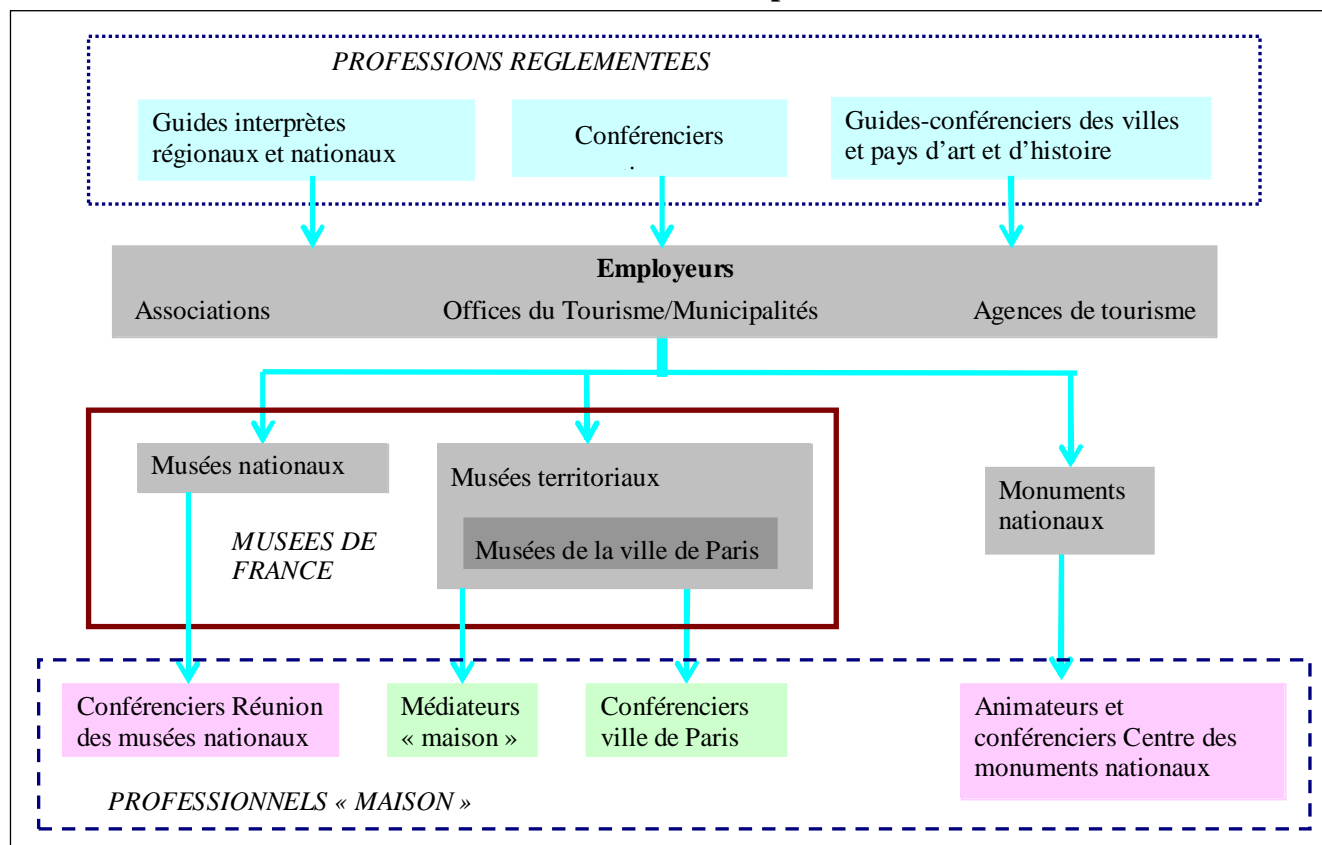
PROFESSIONS REGLEMENTEES

Guides interprètes régionaux et nationaux

Conférenciers

Guides-conférenciers des villes et pays d'art et d'histoire

Employeurs

Associations

Offices du Tourisme/Municipalités

Agences de tourisme

Musées nationaux

Musées territoriaux

Musées de la ville de Paris

MUSEES DE FRANCE

Monuments nationaux

Conférenciers Réunion des musées nationaux

Médiateurs « maison »

Conférenciers ville de Paris

Animateurs et conférenciers Centre des monuments nationaux

PROFESSIONNELS « MAISON »